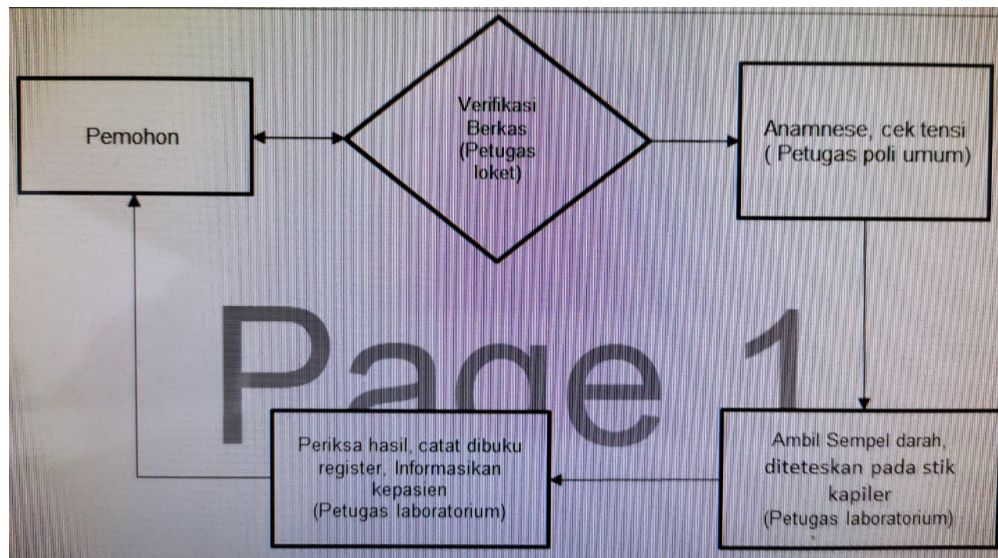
Pemohon

Verifikasi Berkas (Petugas loket)

Anamnese, cek tensi ( Petugas poli umum)

Page 1

Ambil Sempel darah, diteteskan pada stik kapiler (Petugas laboratorium)

Periksa hasil, catat dibuku register, Informasikan kepasien (Petugas laboratorium)